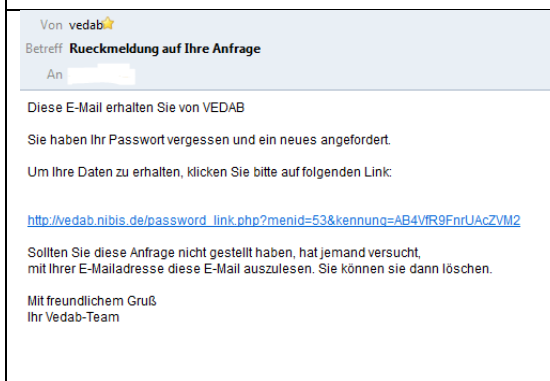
Von vedab
Betreff **Rueckmeldung auf Ihre Anfrage**
An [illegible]

Diese E-Mail erhalten Sie von VEDAB

Sie haben Ihr Passwort vergessen und ein neues angefordert.

Um Ihre Daten zu erhalten, klicken Sie bitte auf folgenden Link:

http://vedab.nibis.de/password_link.php?menid=53&kennung=AB4VfR9FnrUAcZVM2

Sollten Sie diese Anfrage nicht gestellt haben, hat jemand versucht, mit Ihrer E-Mailadresse diese E-Mail auszulesen. Sie können sie dann löschen.

Mit freundlichem Gruß
Ihr Vedab-Team